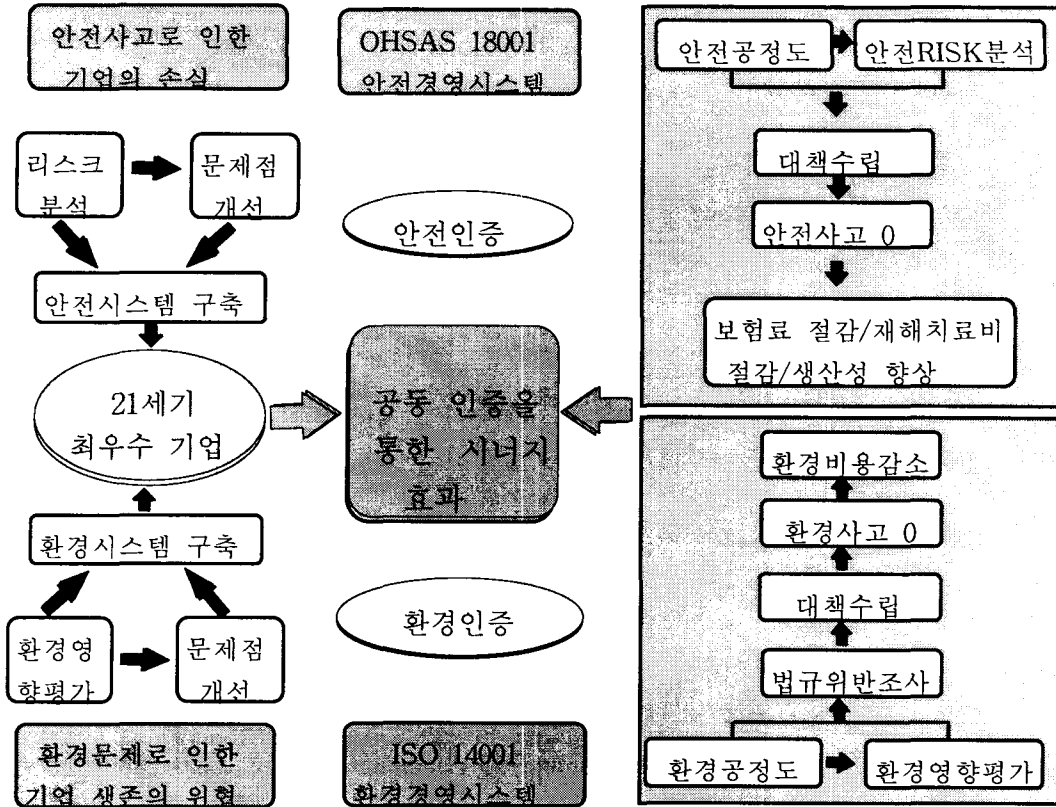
안전사고로 인한 기업의 손실

OHSAS 18001 안전경영시스템

리스크 분석

문제점 개선

안전인증

안전시스템 구축

21세기 최우수 기업

공동 인증을 통한 시너지 효과

환경시스템 구축

환경인증

환경영향평가

문제점 개선

환경문제로 인한 기업 생존의 위협

ISO 14001 환경경영시스템

안전공정도

안전RISK분석

대책수립

안전사고 0

보험료 절감/재해치료비 절감/생산성 향상

환경비용감소

환경사고 0

대책수립

법규위반조사

환경공정도

환경영향평가